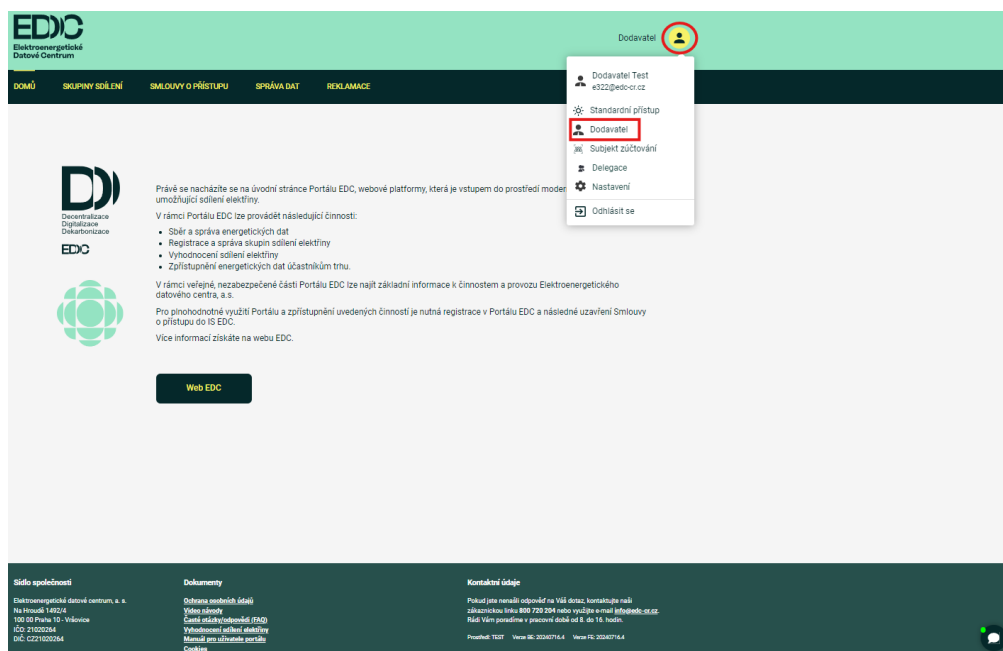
EDC
Elektroenergetické Datové Centrum

Dodavatel

DOMŮ SKUPINY SDÍLENÍ SMLOUVY O PŘÍSTUPU SPRÁVA DAT REKLAMACE

Dodavatel Test
e322@edc-cr.cz
Standardní přístup
Dodavatel
Subjekt zúčtování
Delegace
Nastavení
Odhlásit se

Decentralizace
Digitalizace
Dekarbonizace
EDC

Právě se nacházíte se na úvodní stránce Portálu EDC, webové platformy, která je vstupem do prostředí moder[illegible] umožňující sdílení elektřiny.

V rámci Portálu EDC lze provádět následující činnosti:

- Sběr a správa energetických dat
- Registrace a správa skupin sdílení elektřiny
- Vyhodnocení sdílení elektřiny
- Zpřístupnění energetických dat účastníkům trhu.

V rámci veřejné, nezabezpečené části Portálu EDC lze najít základní informace k činnostem a provozu Elektroenergetického datového centra, a.s.

Pro plnohodnotné využití Portálu a zpřístupnění uvedených činností je nutná registrace v Portálu EDC a následné uzavření Smlouvy o přístupu do IS EDC.

Více informací získáte na webu EDC.

Web EDC

Sídlo společnosti
Elektroenergetické datové centrum, a. s.
Na Hroudě 1492/4
100 00 Praha 10 - Vršovice
IČO: 21020264
DIČ: CZ21020264

Dokumenty
Ochrana osobních údajů
Video návody
Časté otázky/odpovědi (FAQ)
Vyhodnocení sdílení elektřiny
Manuál pro uživatele portálu
Cookies

Kontaktní údaje
Pokud jste nenašli odpověď na Váš dotaz, kontaktujte naši zákaznickou linku 800 720 204 nebo využijte e-mail info@edc-cr.cz.
Rádi Vám poradíme v pracovní době od 8. do 16. hodin.

Prostředí: TEST Verze BE: 20240716.4 Verze FE: 20240716.4